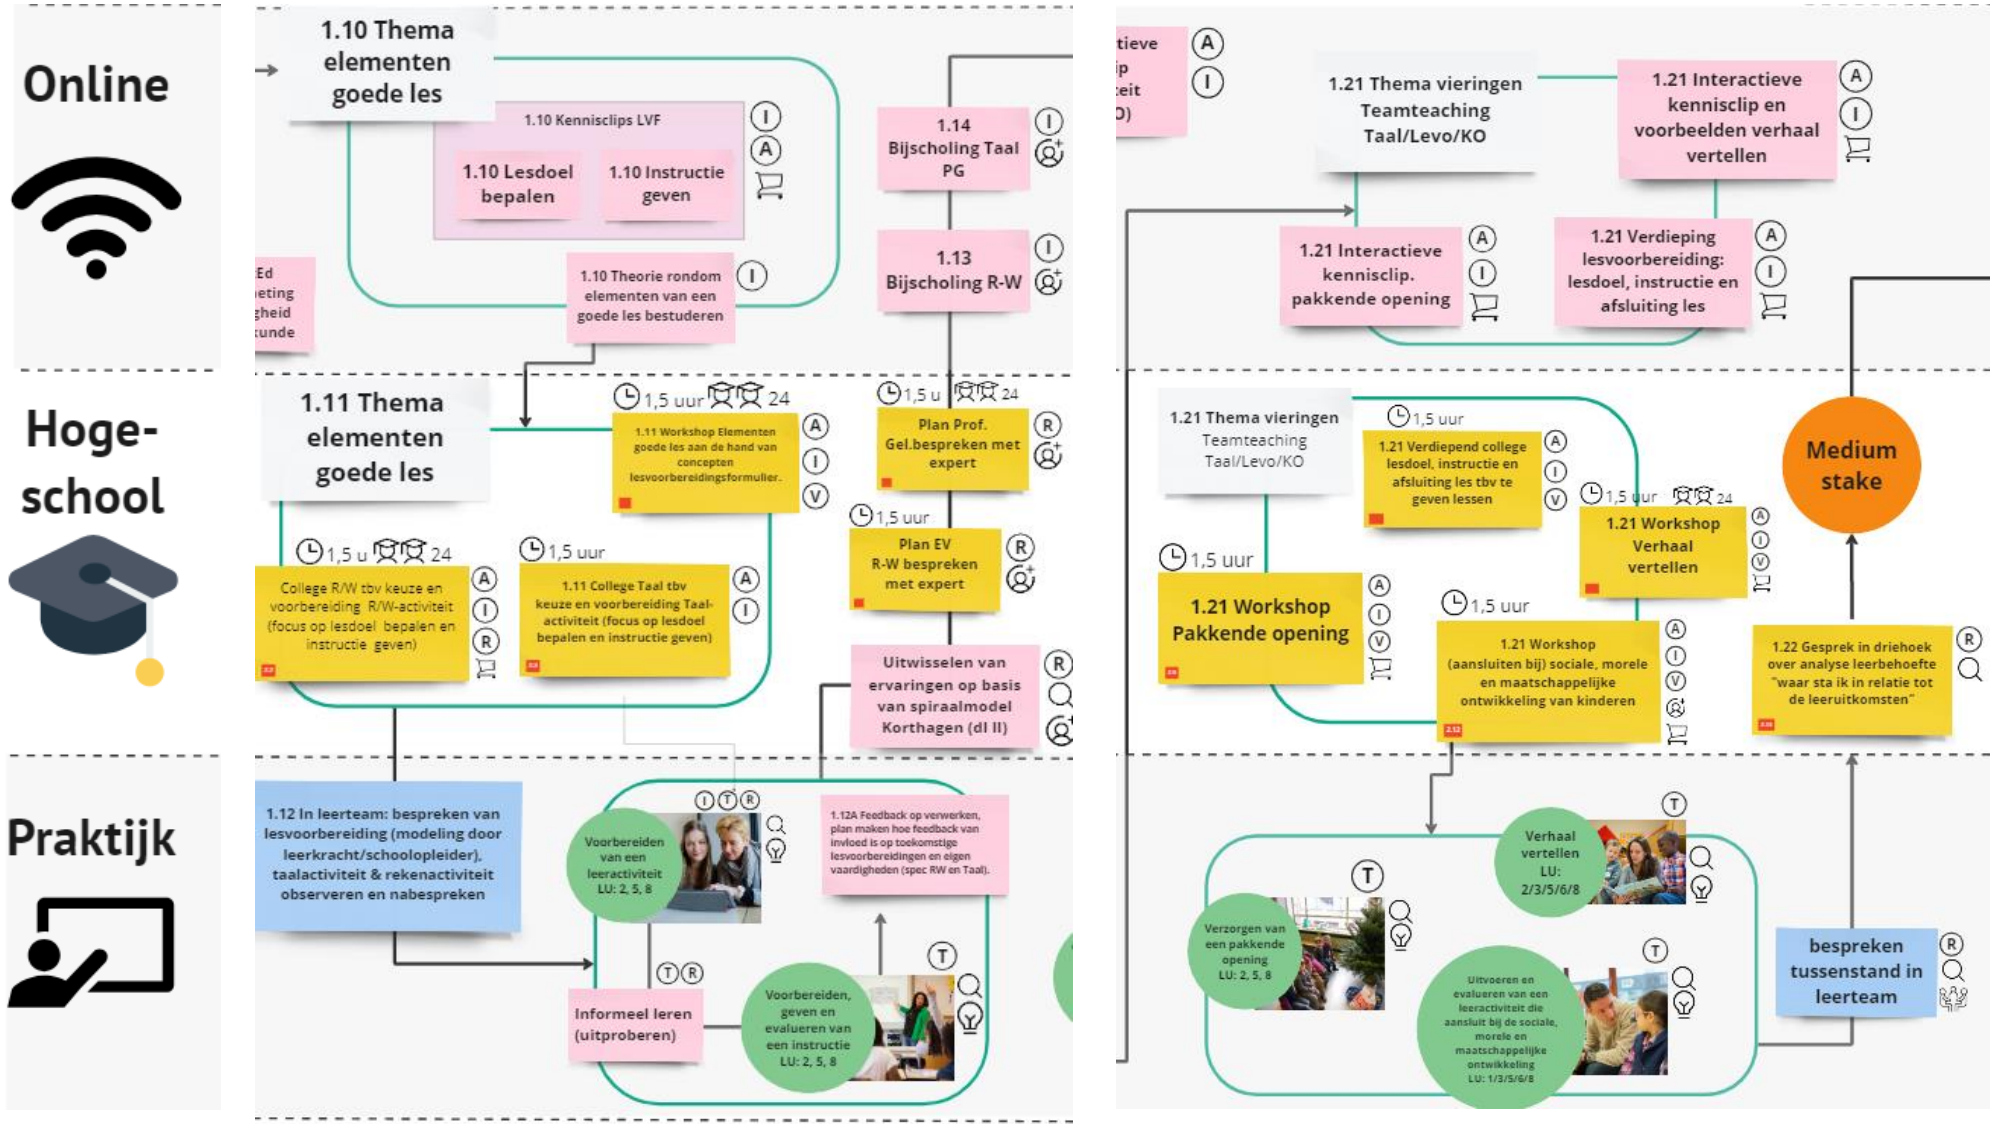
Online

Hoge-school

Praktijk

1.10 Thema elementen goede les

1.10 Kennisclips LVF

I A

1.10 Lesdoel bepalen

1.10 Instructie geven

1.10 Theorie rondom elementen van een goede les bestuderen

I

Ed eting gheid kunde

1.14 Bijscholing Taal PG

I

1.13 Bijscholing R-W

I

1.11 Thema elementen goede les

1,5 uur 24

1.11 Workshop Elementen goede les aan de hand van concepten lesvoorbereidingsformulier.

A I V

1,5 u 24

Plan Prof. Gel.bespreken met expert

R

1,5 uur

Plan EV R-W bespreken met expert

R

1,5 u 24

College R/W tbv keuze en voorbereiding R/W-activiteit (focus op lesdoel bepalen en instructie geven)

A I R

1,5 uur

1.11 College Taal tbv keuze en voorbereiding Taal-activiteit (focus op lesdoel bepalen en instructie geven)

A I

Uitwisselen van ervaringen op basis van spiraalmodel Korthagen (dl II)

R

1.12 In leerteam: bespreken van lesvoorbereiding (modeling door leerkracht/schoolopleider), taalactiviteit & rekenactiviteit observeren en nabespreken

I T R

Voorbereiden van een leeractiviteit LU: 2, 5, 8

1.12A Feedback op verwerken, plan maken hoe feedback van invloed is op toekomstige lesvoorbereidingen en eigen vaardigheden (spec RW en Taal).

T R

Informeel leren (uitproberen)

T

Voorbereiden, geven en evalueren van een instructie LU: 2, 5, 8

tieve ip eit D)

A I

1.21 Thema vieringen Teamteaching Taal/Levo/KO

1.21 Interactieve kennisclip en voorbeelden verhaal vertellen

A I

1.21 Interactieve kennisclip. pakkende opening

A I

1.21 Verdieping lesvoorbereiding: lesdoel, instructie en afsluiting les

A I

1.21 Thema vieringen Teamteaching Taal/Levo/KO

1,5 uur

1.21 Verdiepend college lesdoel, instructie en afsluiting les tbv te geven lessen

A I V

1,5 uur 24

1.21 Workshop Verhaal vertellen

A I V

Medium stake

1,5 uur

1.21 Workshop Pakkende opening

A I V

1,5 uur

1.21 Workshop (aansluiten bij) sociale, morele en maatschappelijke ontwikkeling van kinderen

A I V

1.22 Gesprek in driehoek over analyse leerbehoefte "waar sta ik in relatie tot de leeruitkomsten"

R

T

Verhaal vertellen LU: 2/3/5/6/8

T

Verzorgen van een pakkende opening LU: 2, 5, 8

T

Uitvoeren en evalueren van een leeractiviteit die aansluit bij de sociale, morele en maatschappelijke ontwikkeling LU: 1/3/5/6/8

bespreken tussenstand in leerteam

R